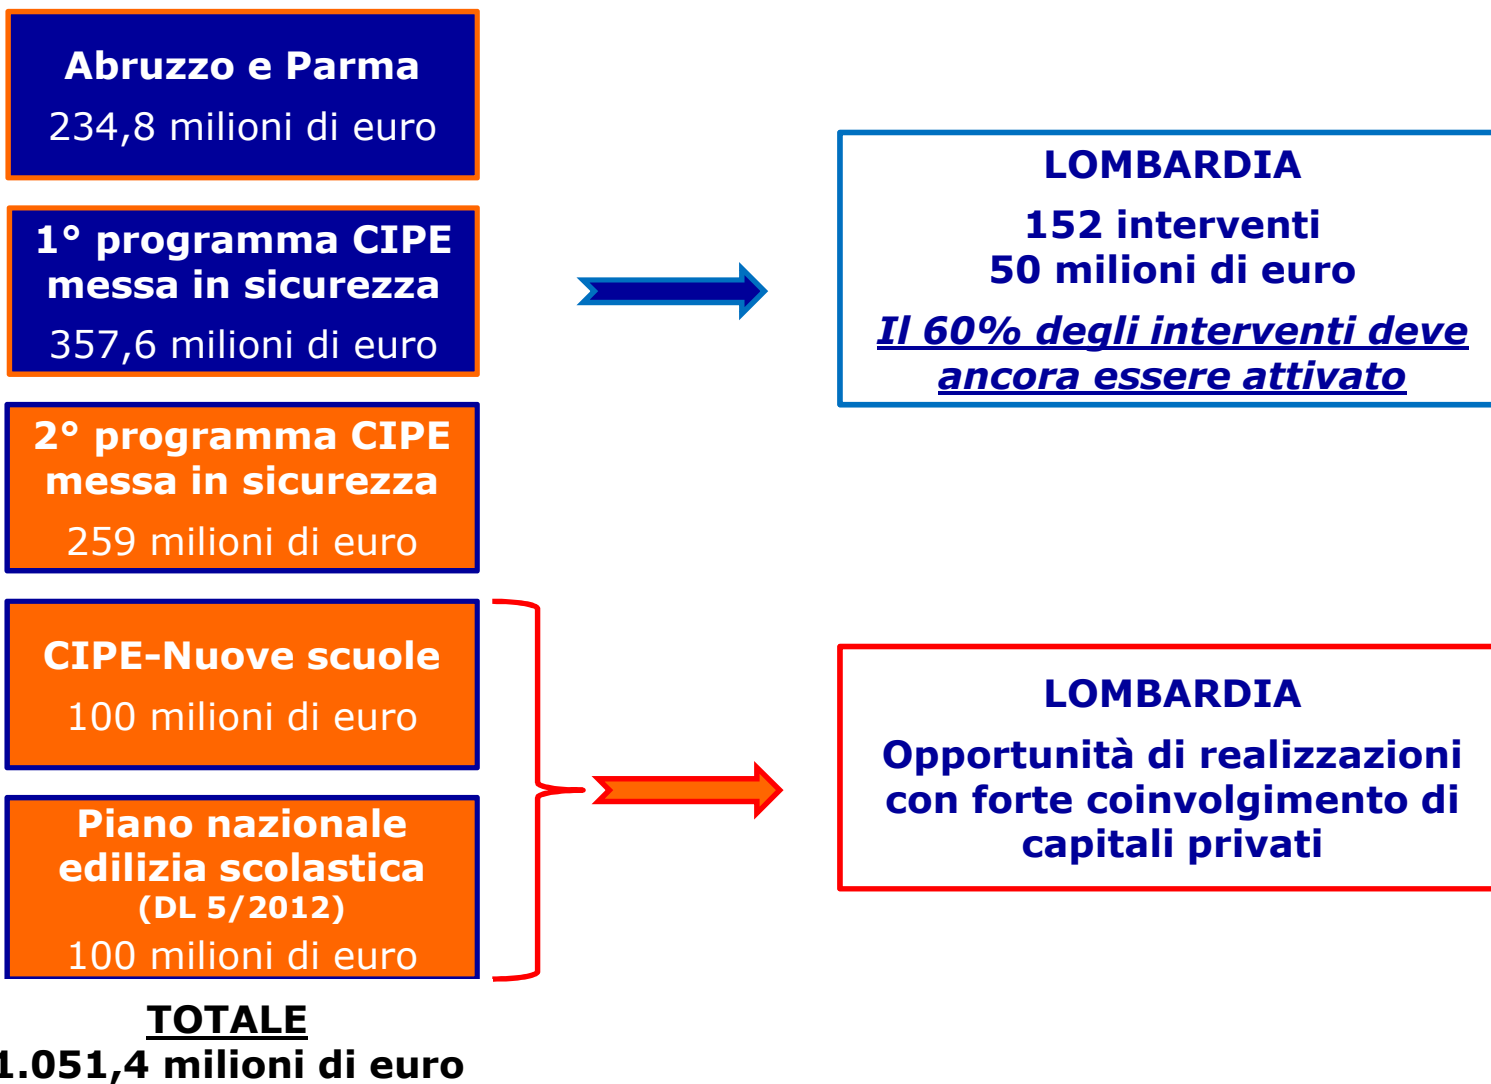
Abruzzo e Parma
234,8 milioni di euro

1° programma CIPE messa in sicurezza
357,6 milioni di euro

2° programma CIPE messa in sicurezza
259 milioni di euro

CIPE-Nuove scuole
100 milioni di euro

Piano nazionale edilizia scolastica
(DL 5/2012)
100 milioni di euro

TOTALE
1.051,4 milioni di euro

LOMBARDIA
152 interventi
50 milioni di euro
Il 60% degli interventi deve ancora essere attivato

LOMBARDIA
Opportunità di realizzazioni con forte coinvolgimento di capitali privati